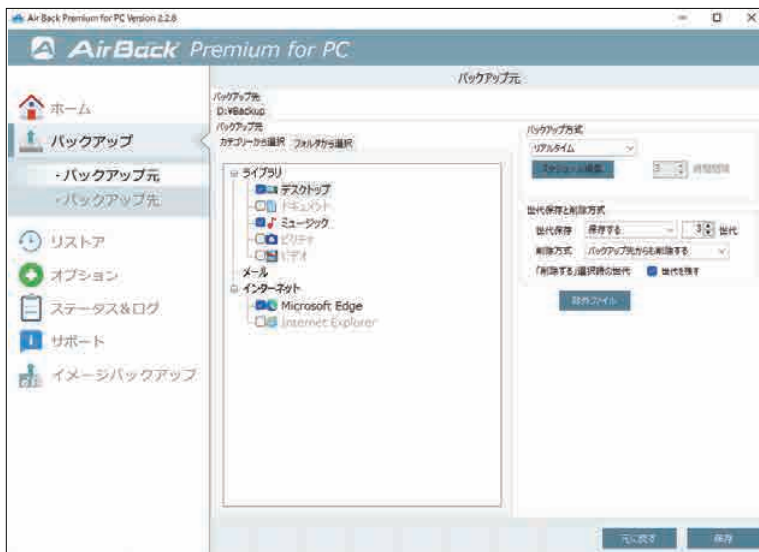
Air Back Premium for PC Version 2.2.8

AirBack Premium for PC

バックアップ元

ホーム
バックアップ
・バックアップ元
・バックアップ先
リストア
オプション
ステータス&ログ
サポート
イメージバックアップ

バックアップ先
D:¥Backup
バックアップ元
カテゴリーから選択　フォルダから選択

ライブラリ
デスクトップ
ドキュメント
ミュージック
ピクチャ
ビデオ
メール
インターネット
Microsoft Edge
Internet Explorer

バックアップ方式
リアルタイム
スケジュール編集　3　時間間隔

世代保存と削除方式
世代保存　保存する　3　世代
削除方式　バックアップ先からも削除する
「削除する」選択時の世代　世代を残す

除外ファイル

元に戻す　保存